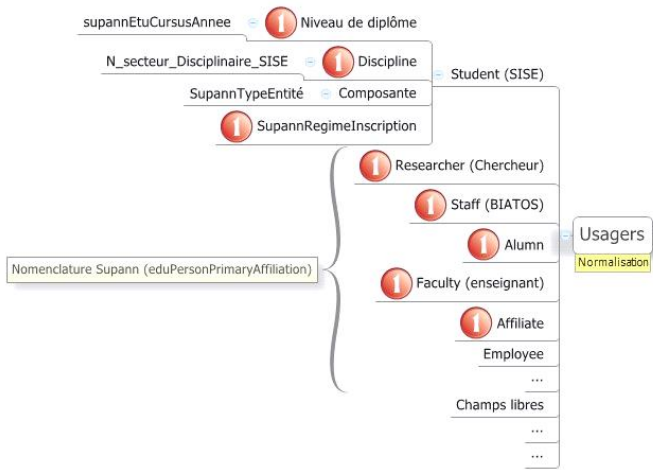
supannEtuCursusAnnee

Niveau de diplôme

N_secteur_Disciplinaire_SISE

Discipline

SupannTypeEntité

Composante

SupannRegimeInscription

Student (SISE)

Researcher (Chercheur)

Staff (BIATOS)

Alumn

Usagers

Normalisation

Nomenclature Supann (eduPersonPrimaryAffiliation)

Faculty (enseignant)

Affiliate

Employee

...

Champs libres

...

...